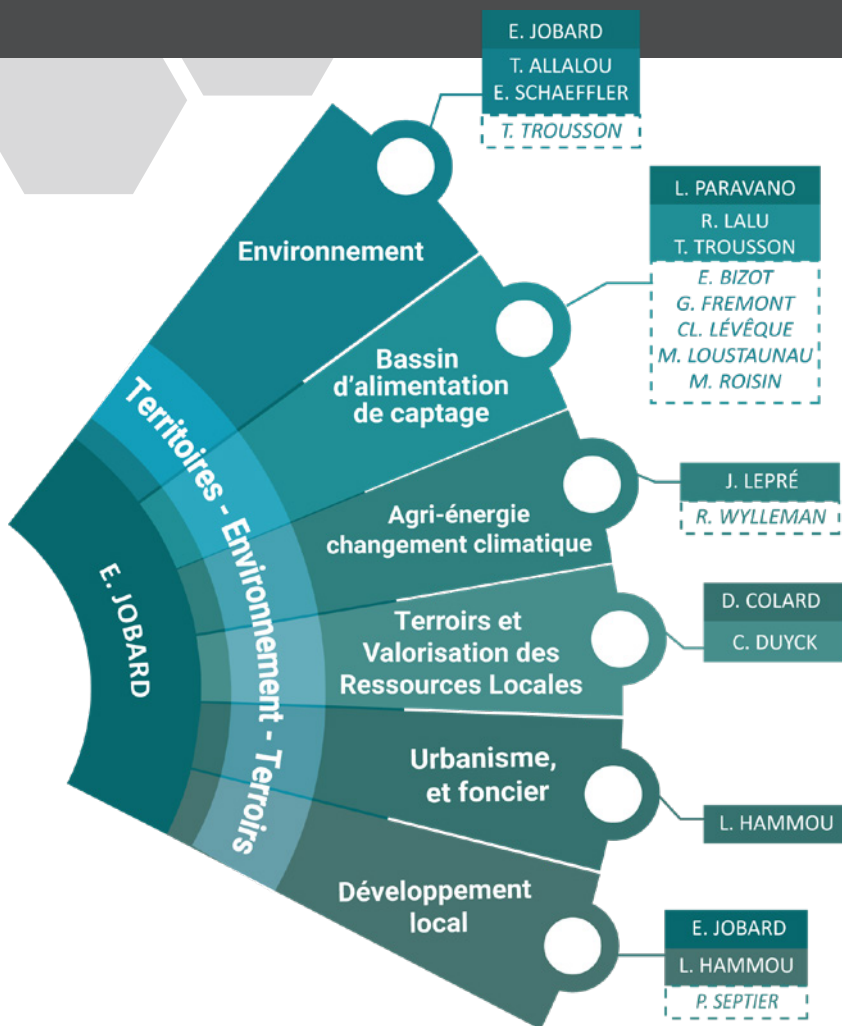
E. JOBARD
T. ALLALOU
E. SCHAEFFLER
T. TROUSSON

Environnement

L. PARAVANO
R. LALU
T. TROUSSON
E. BIZOT
G. FREMONT
CL. LÉVÊQUE
M. LOUSTAUNAU
M. ROISIN

Bassin d'alimentation de captage

Territoires - Environnement - Terroirs

E. JOBARD

J. LEPRÉ
R. WYLLEMAN

Agri-énergie changement climatique

D. COLARD
C. DUYCK

Terroirs et Valorisation des Ressources Locales

Urbanisme, et foncier

L. HAMMOU

Développement local

E. JOBARD
L. HAMMOU
P. SEPTIER